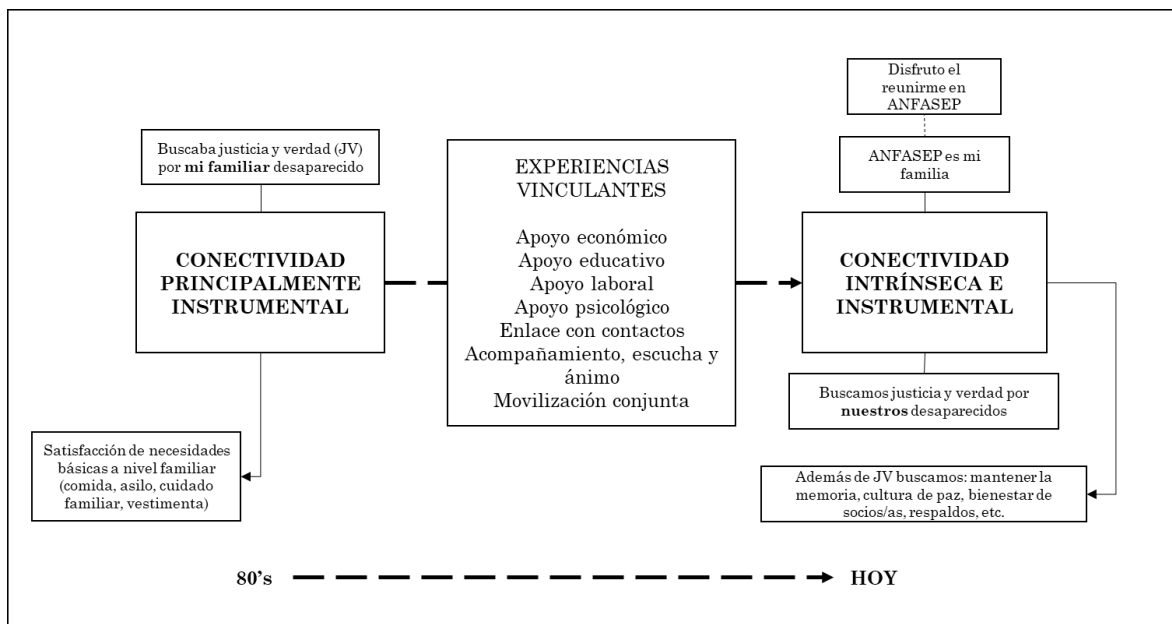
Buscaba justicia y verdad (JV) por **mi familiar** desaparecido

**CONECTIVIDAD PRINCIPALMENTE INSTRUMENTAL**

Satisfacción de necesidades básicas a nivel familiar (comida, asilo, cuidado familiar, vestimenta)

EXPERIENCIAS VINCULANTES

Apoyo económico
Apoyo educativo
Apoyo laboral
Apoyo psicológico
Enlace con contactos
Acompañamiento, escucha y ánimo
Movilización conjunta

Disfruto el reunirme en ANFASEP

ANFASEP es mi familia

**CONECTIVIDAD INTRÍNSECA E INSTRUMENTAL**

Buscamos justicia y verdad por **nuestros** desaparecidos

Además de JV buscamos: mantener la memoria, cultura de paz, bienestar de socios/as, respaldos, etc.

**80's** **HOY**